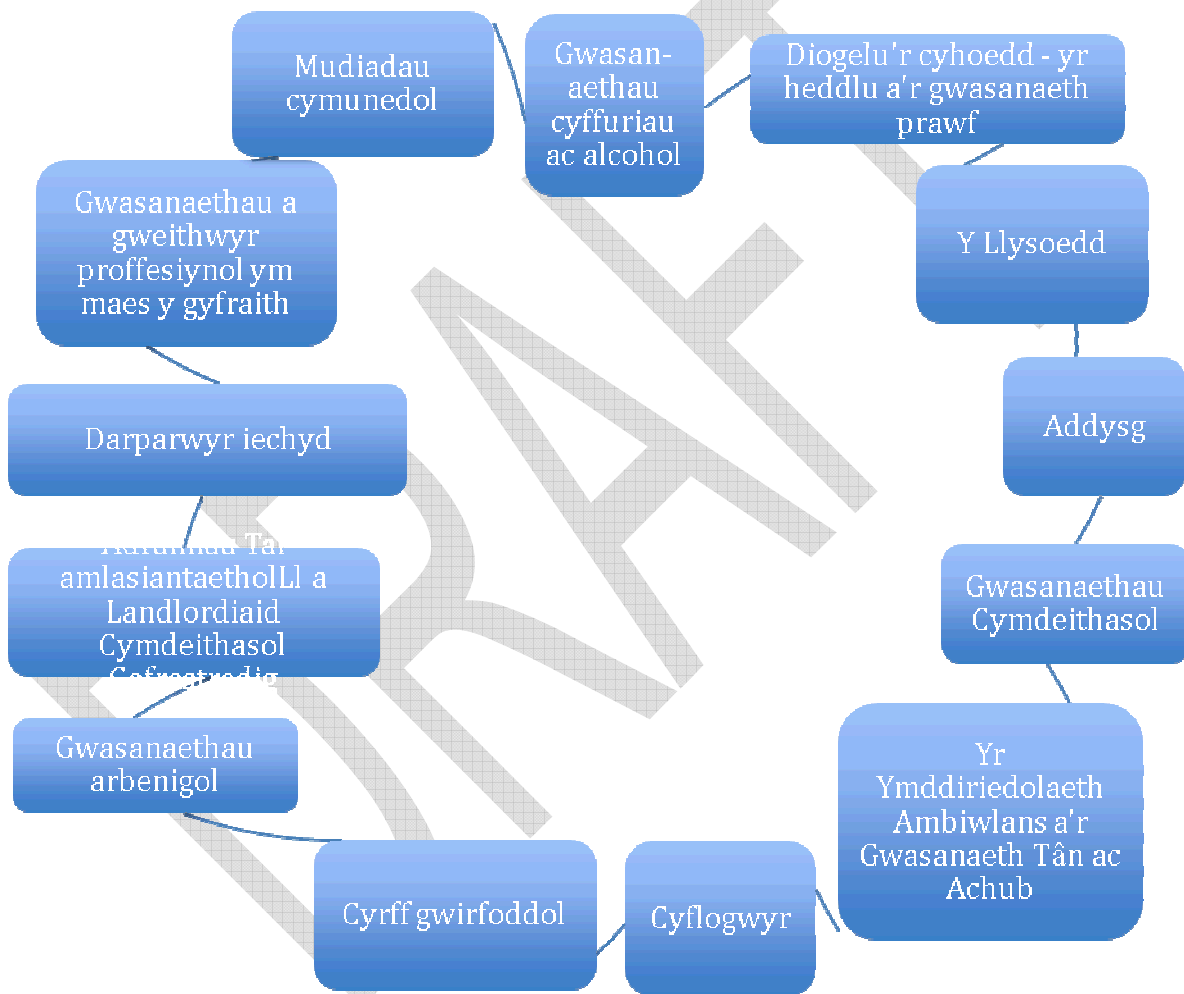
Mudiadau cymunedol

Gwasan-aethau cyffuriau ac alcohol

Diogelu'r cyhoedd - yr heddlu a'r gwasanaeth prawf

Gwasanaethau a gweithwyr proffesiynol ym maes y gyfraith

Y Llysoedd

Addysg

Darparwyr iechyd

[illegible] amlasiantaetholLl a Landlordiaid Cymdeithasol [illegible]

Gwasanaethau Cymdeithasol

Gwasanaethau arbenigol

Yr Ymddiriedolaeth Ambiwlans a'r Gwasanaeth Tân ac Achub

Cyrff gwirfoddol

Cyflogwyr